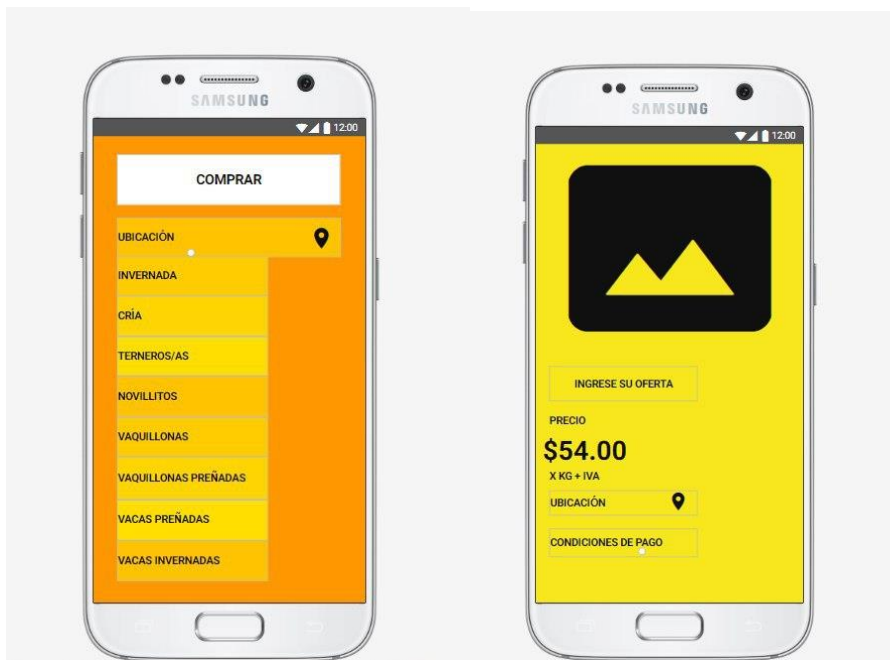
SAMSUNG

12:00

COMPRAR

UBICACIÓN

INVERNADA

CRÍA

TERNEROS/AS

NOVILLITOS

VAQUILLONAS

VAQUILLONAS PREÑADAS

VACAS PREÑADAS

VACAS INVERNADAS

SAMSUNG

12:00

INGRESE SU OFERTA

PRECIO

$54.00

X KG + IVA

UBICACIÓN

CONDICIONES DE PAGO